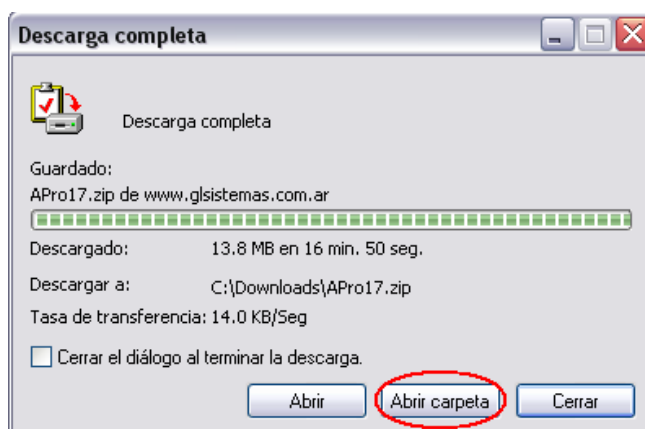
Descarga completa

Descarga completa

Guardado:
APro17.zip de www.glsistemas.com.ar

Descargado: 13.8 MB en 16 min. 50 seg.

Descargar a: C:\Downloads\APro17.zip

Tasa de transferencia: 14.0 KB/Seg

Cerrar el diálogo al terminar la descarga.

Abrir
Abrir carpeta
Cerrar